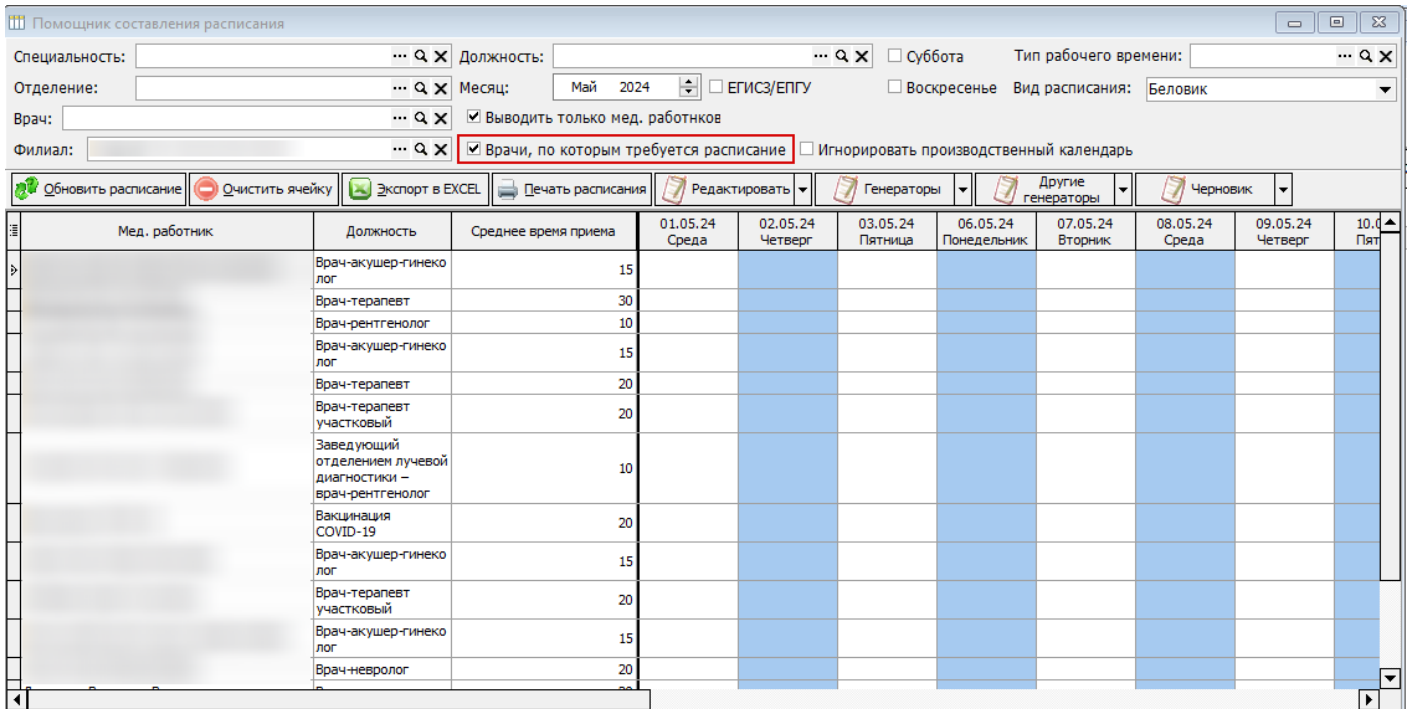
Помощник составления расписания

Специальность:
Должность:
Суббота
Тип рабочего времени:
Отделение:
Месяц: Май 2024
ЕГИСЗ/ЕПГУ
Воскресенье
Вид расписания: Беловик
Врач:
Выводить только мед. работников
Филиал:
Врачи, по которым требуется расписание
Игнорировать производственный календарь

Обновить расписание
Очистить ячейку
Экспорт в EXCEL
Печать расписания
Редактировать
Генераторы
Другие генераторы
Черновик

| Мед. работник | Должность | Среднее время приема | 01.05.24 Среда | 02.05.24 Четверг | 03.05.24 Пятница | 06.05.24 Понедельник | 07.05.24 Вторник | 08.05.24 Среда | 09.05.24 Четверг | 10.0 Пят |
|---|---|---|---|---|---|---|---|---|---|---|
| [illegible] | Врач-акушер-гинеколог | 15 | | | | | | | | |
| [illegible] | Врач-терапевт | 30 | | | | | | | | |
| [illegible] | Врач-рентгенолог | 10 | | | | | | | | |
| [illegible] | Врач-акушер-гинеколог | 15 | | | | | | | | |
| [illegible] | Врач-терапевт | 20 | | | | | | | | |
| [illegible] | Врач-терапевт участковый | 20 | | | | | | | | |
| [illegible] | Заведующий отделением лучевой диагностики – врач-рентгенолог | 10 | | | | | | | | |
| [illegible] | Вакцинация COVID-19 | 20 | | | | | | | | |
| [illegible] | Врач-акушер-гинеколог | 15 | | | | | | | | |
| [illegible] | Врач-терапевт участковый | 20 | | | | | | | | |
| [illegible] | Врач-акушер-гинеколог | 15 | | | | | | | | |
| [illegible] | Врач-невролог | 20 | | | | | | | | |